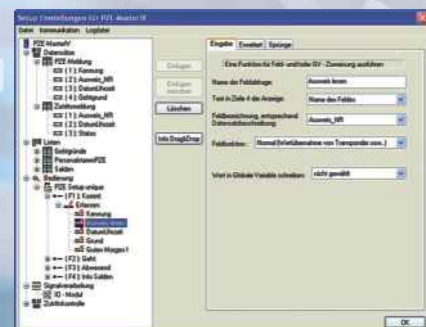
Setup Einstellungen für PZE-Master III

Datei Kommunikation Logdatei

PZE-MasterIV
Datensätze
PZE Meldung
KW [1] Kennung
KW [2] Ausweis_NR
KW [3] DatumUhrzeit
KW [4] Geldgrund
Zeitmeldung
KW [1] Ausweis_NR
KW [2] DatumUhrzeit
KW [3] Status
Listen
Geldgründe
PersonalstammPZE
Salden
Bedienung
PZE Setup-unique
[F1] Kommt
Erfassen
Kennung
Ausweis lesen
DatumUhrzeit
Grund
Guten Morgen !
[F2] Geht
[F3] Abwesend
[F4] Info Salden
Signalverarbeitung
IO - Modul
Zutrittskontrolle

Einfügen
Einfügen
Löschen
Info Drag&Drop

Eingabe Erweitert Sprünge

Eine Funktion für Feld- und/oder KV - Zuweisung ausführen

Name der Feldabfrage: Ausweis lesen
Text in Zeile 4 der Anzeige: Name des Feldes
Feldbezeichnung, entsprechend Datensatzbeschreibung: Ausweis_NR
Feldfunktion: Normal (Wertübernahme von Transponder usw.)
Wert in Globale Variable schreiben: nicht gewählt

OK